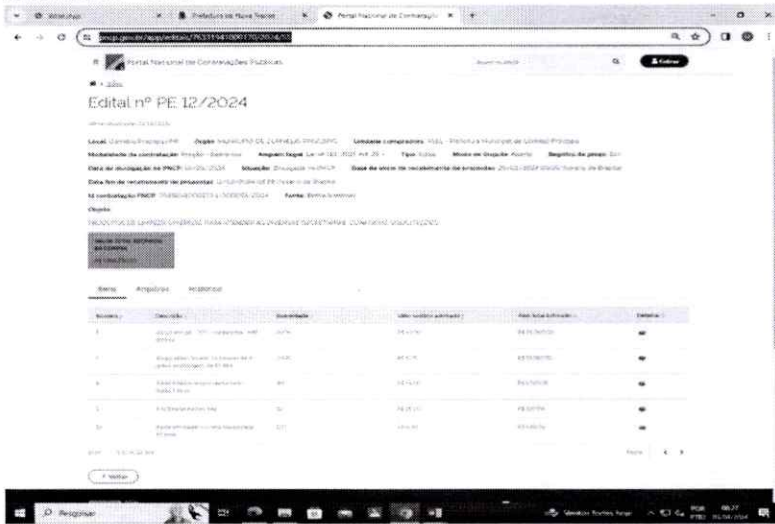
Portal Nacional de Contratações Públicas

Edital nº PE 12/2024

Local: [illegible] Órgão: MUNICÍPIO DE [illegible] Unidade compradora: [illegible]

Modalidade da contratação: Pregão - Eletrônico Amparo legal: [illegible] Tipo: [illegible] Modo de disputa: Aberto

Data de divulgação no PNCP: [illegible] Situação: Divulgada no PNCP

Data fim de recebimento de propostas: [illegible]

Id contratação PNCP: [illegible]

Objeto:

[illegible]

VALOR TOTAL ESTIMADO DA COMPRA

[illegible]

Itens Arquivos Histórico

| Número | Descrição | Quantidade | Valor unitário estimado | Valor total estimado | Detalhar |
|---|---|---|---|---|---|
| 1 | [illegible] | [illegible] | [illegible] | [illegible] | |
| 2 | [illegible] | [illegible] | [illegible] | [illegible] | |
| 3 | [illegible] | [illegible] | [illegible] | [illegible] | |
| 4 | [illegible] | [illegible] | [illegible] | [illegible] | |
| 5 | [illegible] | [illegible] | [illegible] | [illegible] | |

< Voltar

Pesquisar